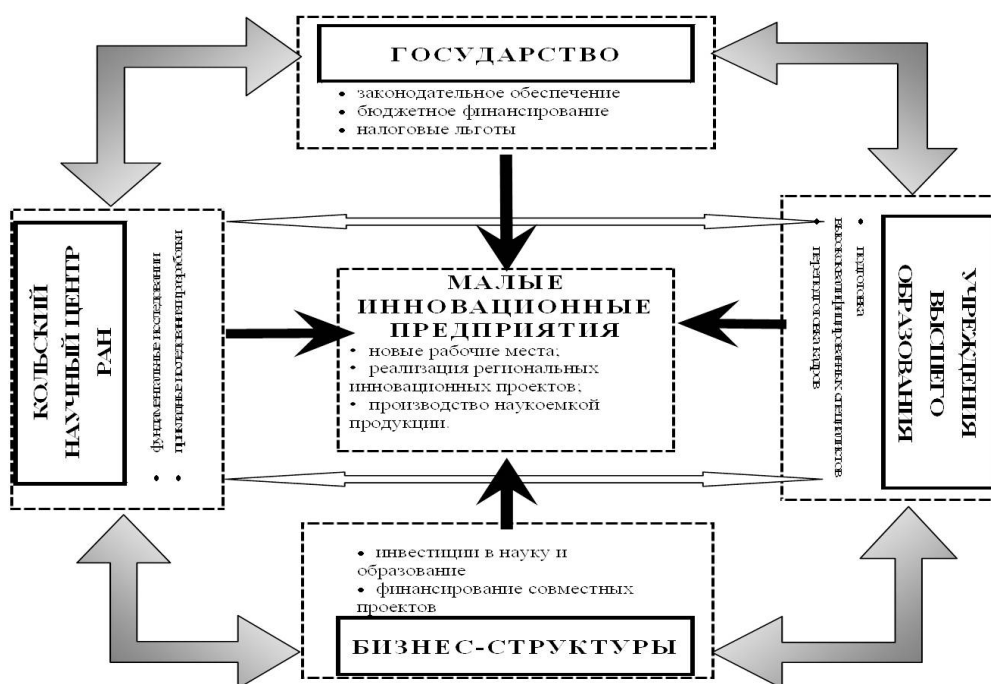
ГОСУДАРСТВО

• законодательное обеспечение
• бюджетное финансирование
• налоговые льготы

КОЛЬСКИЙ НАУЧНЫЙ ЦЕНТР РАН

• фундаментальные исследования
• прикладные исследования и разработки

МАЛЫЕ ИННОВАЦИОННЫЕ ПРЕДПРИЯТИЯ

• новые рабочие места;
• реализация региональных инновационных проектов;
• производство наукоемкой продукции.

УЧРЕЖДЕНИЯ ВЫСШЕГО ОБРАЗОВАНИЯ

• подготовка высококвалифицированных специалистов
• переподготовка кадров

• инвестиции в науку и образование
• финансирование совместных проектов

БИЗНЕС-СТРУКТУРЫ